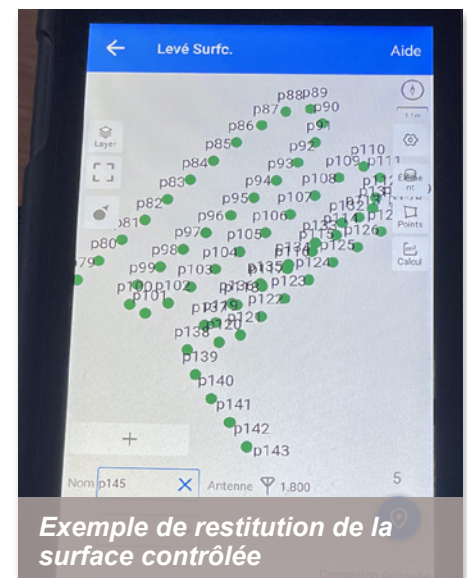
Levé Surfc.

Aide

Layer

p88 p89
p87 p90
p86 p91
p85 p92
p84 p93 p109 p110 p111
p83 p94 p108
p82 p95 p107
p81 p96 p106
p80 p97 p105
p79 p98 p104 p134 p125
p99 p103 p135 p124
p100 p102 p136 p123
p101 p137 p122
p138 p120 p121
p139
p140
p141
p142
p143

Points

Calcul

Nom p145

Antenne 1,800

5

Exemple de restitution de la surface contrôlée